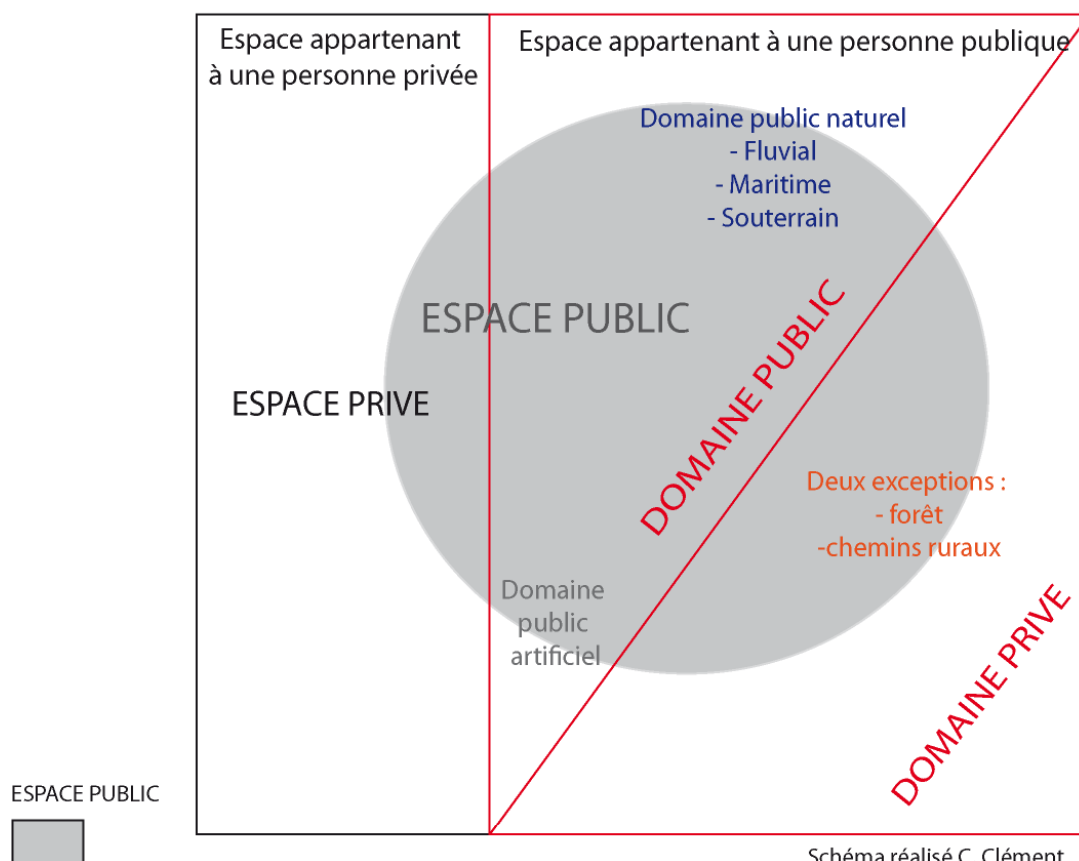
Espace appartenant à une personne privée

Espace appartenant à une personne publique

Domaine public naturel
- Fluvial
- Maritime
- Souterrain

ESPACE PUBLIC

ESPACE PRIVE

DOMAINE PUBLIC

Deux exceptions :
- forêt
-chemins ruraux

Domaine public artificiel

DOMAINE PRIVE

ESPACE PUBLIC

Schéma réalisé C. Clément